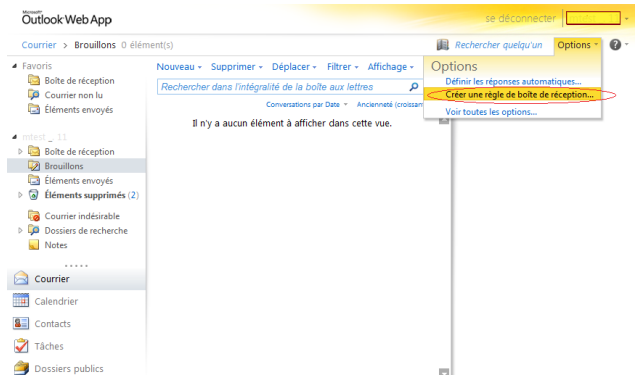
Microsoft
Outlook Web App

se déconnecter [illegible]

Courrier > Brouillons 0 élément(s)

Rechercher quelqu'un Options ?

Favoris
Boîte de réception
Courrier non lu
Éléments envoyés

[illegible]
Boîte de réception
Brouillons
Éléments envoyés
Éléments supprimés (2)
Courrier indésirable
Dossiers de recherche
Notes

Courrier
Calendrier
Contacts
Tâches
Dossiers publics

Nouveau Supprimer Déplacer Filtrer Affichage

Rechercher dans l'intégralité de la boîte aux lettres

Conversations par Date Ancienneté (croissan

Il n'y a aucun élément à afficher dans cette vue.

Options
Définir les réponses automatiques...
Créer une règle de boîte de réception...
Voir toutes les options...